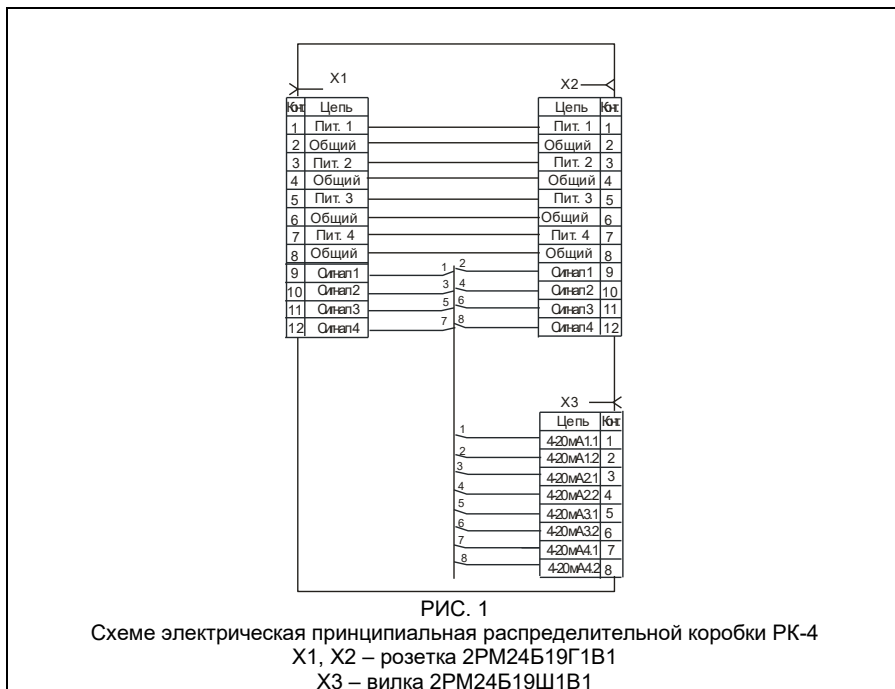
X1

| Конт | Цепь |
|---|---|
| 1 | Пит. 1 |
| 2 | Общий |
| 3 | Пит. 2 |
| 4 | Общий |
| 5 | Пит. 3 |
| 6 | Общий |
| 7 | Пит. 4 |
| 8 | Общий |
| 9 | Сигнал1 |
| 10 | Сигнал2 |
| 11 | Сигнал3 |
| 12 | Сигнал4 |

X2

| Цепь | Конт |
|---|---|
| Пит. 1 | 1 |
| Общий | 2 |
| Пит. 2 | 3 |
| Общий | 4 |
| Пит. 3 | 5 |
| Общий | 6 |
| Пит. 4 | 7 |
| Общий | 8 |
| Сигнал1 | 9 |
| Сигнал2 | 10 |
| Сигнал3 | 11 |
| Сигнал4 | 12 |

1 2 3 4 5 6 7 8

X3

| Цепь | Конт |
|---|---|
| 4-20мА1.1 | 1 |
| 4-20мА1.2 | 2 |
| 4-20мА2.1 | 3 |
| 4-20мА2.2 | 4 |
| 4-20мА3.1 | 5 |
| 4-20мА3.2 | 6 |
| 4-20мА4.1 | 7 |
| 4-20мА4.2 | 8 |

1 2 3 4 5 6 7 8

РИС. 1
Схеме электрическая принципиальная распределительной коробки РК-4
X1, X2 – розетка 2РМ24Б19Г1В1
X3 – вилка 2РМ24Б19Ш1В1